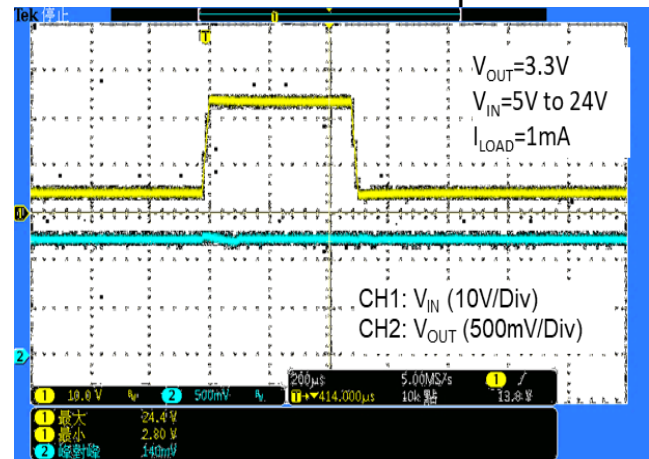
Tek 停止

T

$V_{OUT}$=3.3V
$V_{IN}$=5V to 24V
$I_{LOAD}$=1mA

CH1: $V_{IN}$ (10V/Div)
CH2: $V_{OUT}$ (500mV/Div)

1 10.0 V $B_w$ 2 500mV $B_w$ 200µs 5.00MS/s 1 ∫ 13.8 V
T▸▼414.000µs 10k 點

1 最大 24.4 V
1 最小 2.80 V
2 峰對峰 140mV